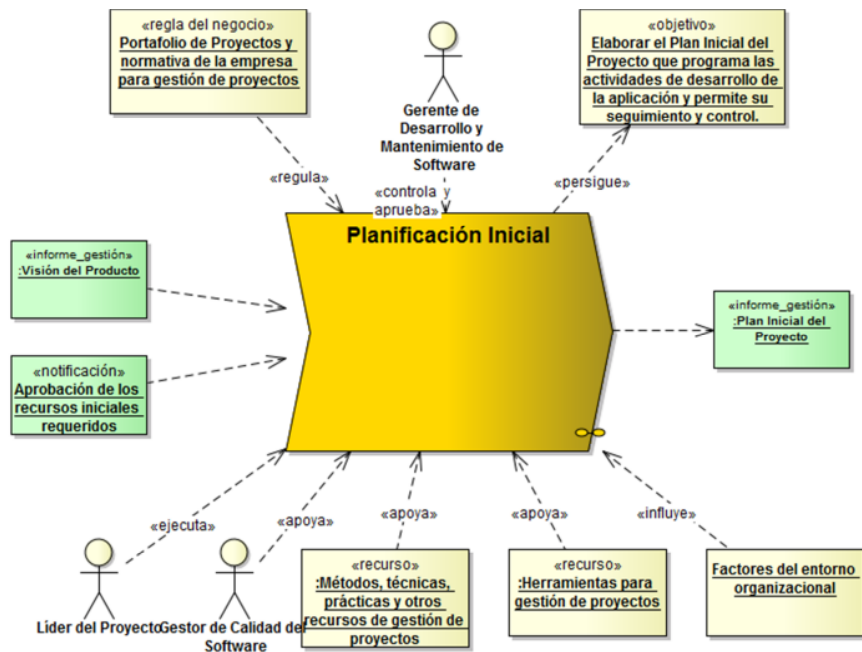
«regla del negocio»
Portafolio de Proyectos y normativa de la empresa para gestión de proyectos

Gerente de Desarrollo y Mantenimiento de Software

«objetivo»
Elaborar el Plan Inicial del Proyecto que programa las actividades de desarrollo de la aplicación y permite su seguimiento y control.

«regula»

«controla y aprueba»

«persigue»

Planificación Inicial

«informe_gestión»
:Visión del Producto

«informe_gestión»
:Plan Inicial del Proyecto

«notificación»
Aprobación de los recursos iniciales requeridos

«ejecuta»

«apoya»

«apoya»

«apoya»

«influye»

Líder del Proyecto

Gestor de Calidad de Software

«recurso»
:Métodos, técnicas, prácticas y otros recursos de gestión de proyectos

«recurso»
:Herramientas para gestión de proyectos

Factores del entorno organizacional